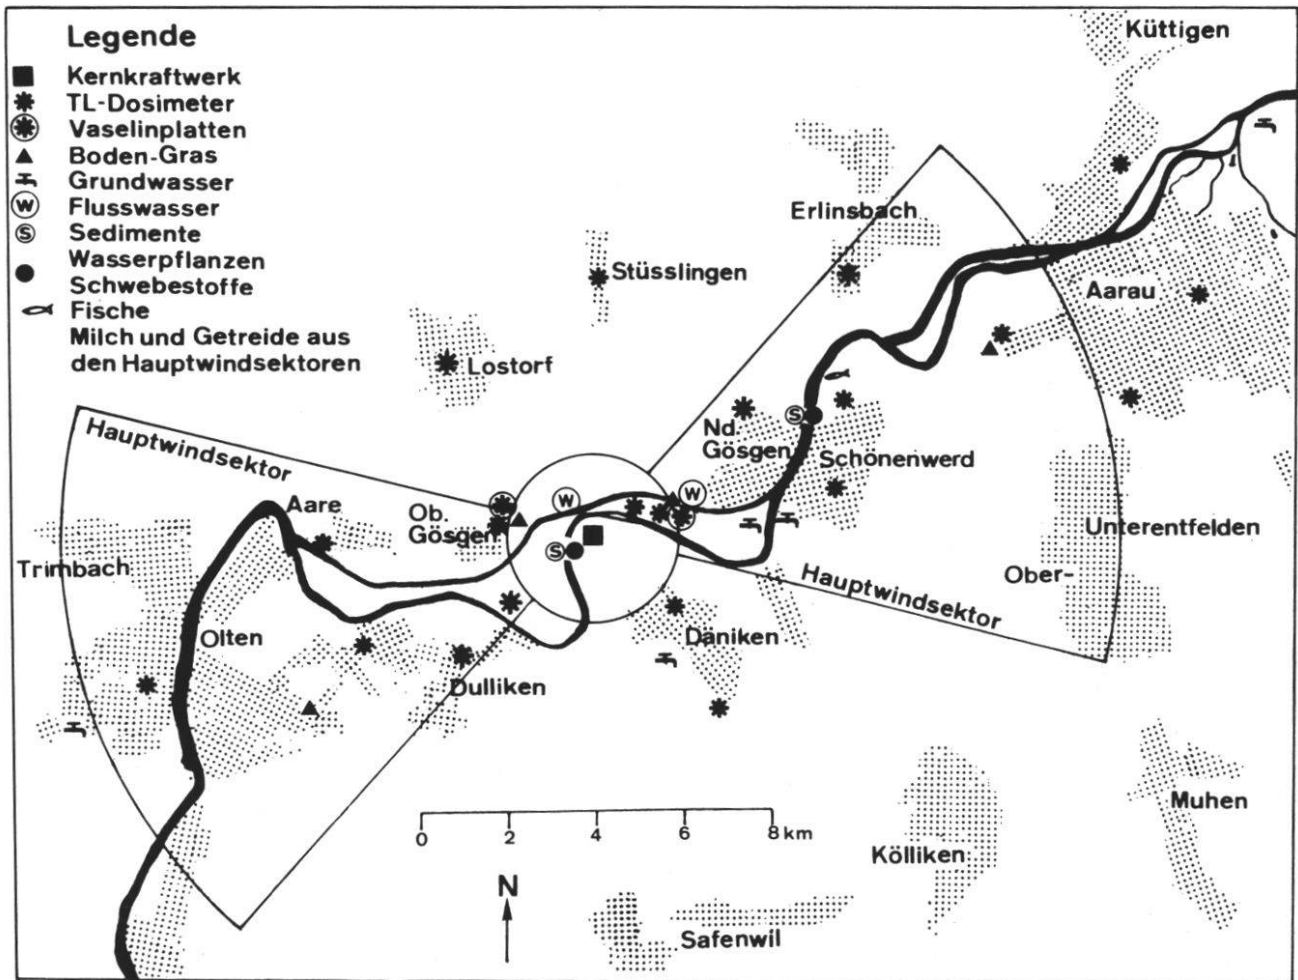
Legende
Kernkraftwerk
TL-Dosimeter
Vaselinplatten
Boden-Gras
Grundwasser
Flusswasser
Sedimente
Wasserpflanzen
Schwebestoffe
Fische
Milch und Getreide aus den Hauptwindsektoren

Küttigen
Erlinsbach
Stüsslingen
Aarau
Lostorf
Nd. Gösgen
Schönenwerd
Hauptwindsektor
Aare
Ob. Gösgen
Trimbach
Unterentfelden
Ober-
Hauptwindsektor
Olten
Däniken
Dulliken
Muhen
0 2 4 6 8 km
N
Kölliken
Safenwil